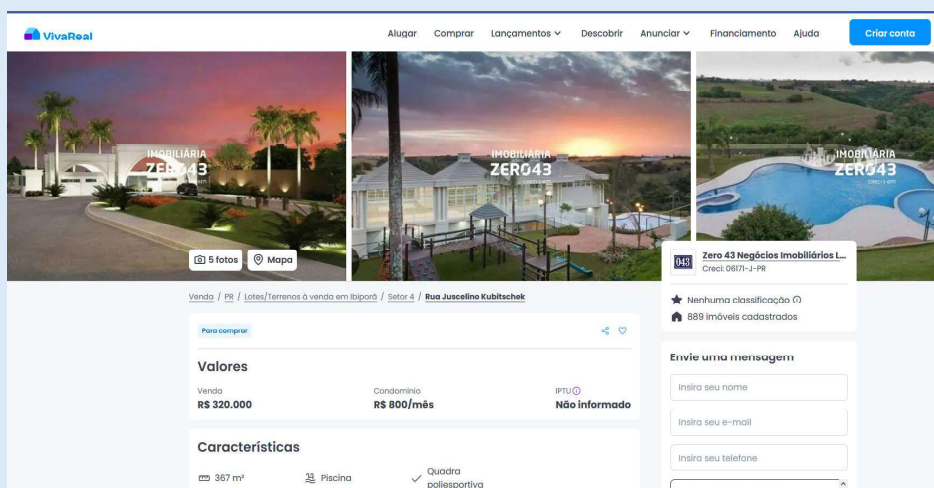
VivaReal

Alugar Comprar Lançamentos Descobrir Anunciar Financiamento Ajuda Criar conta

IMOBILIÁRIA ZERO43

IMOBILIÁRIA ZERO43

IMOBILIÁRIA ZERO43

5 fotos Mapa

Venda / PR / Lotes/Terrenos à venda em Ibiporã / Setor 4 / Rua Juscelino Kubitschek

Para comprar

Valores

Venda
R$ 320.000

Condomínio
R$ 800/mês

IPTU
Não informado

Características

367 m²

Piscina

Quadra poliesportiva

043 Zero 43 Negócios Imobiliários L...
Creci: 06171-J-PR

Nenhuma classificação

889 imóveis cadastrados

Envie uma mensagem

Insira seu nome

Insira seu e-mail

Insira seu telefone